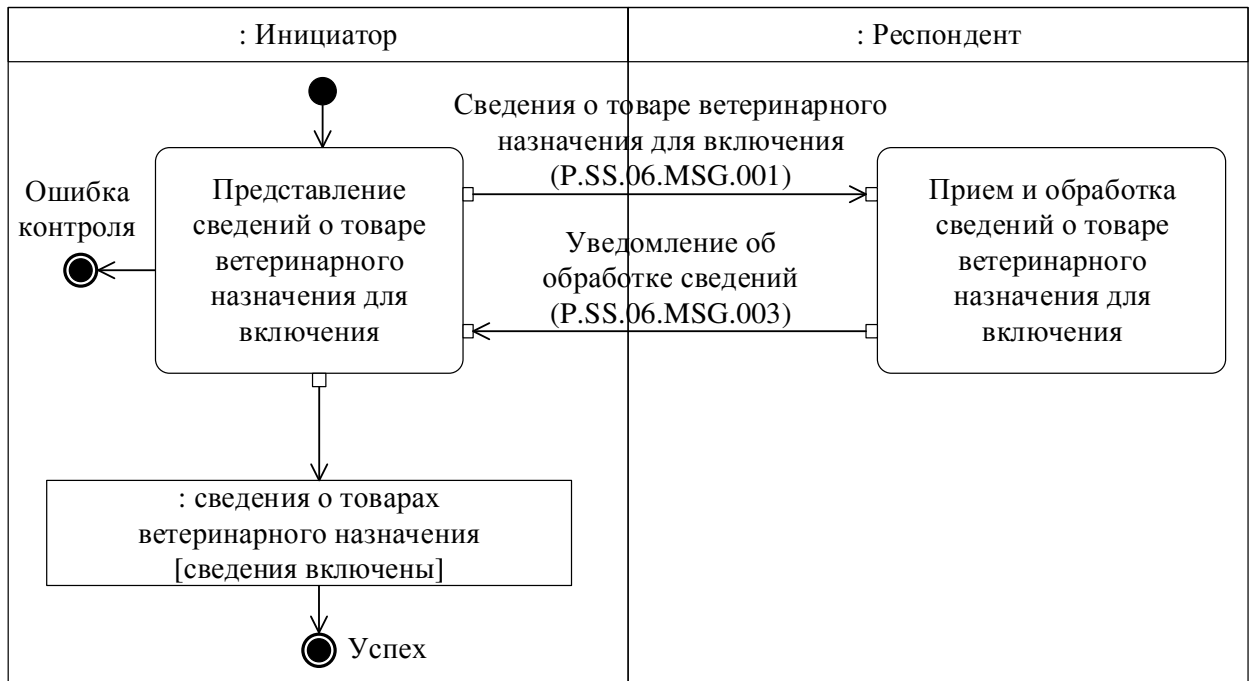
: Инициатор

: Респондент

Сведения о товаре ветеринарного назначения для включения (P.SS.06.MSG.001)

Ошибка контроля

Представление сведений о товаре ветеринарного назначения для включения

Прием и обработка сведений о товаре ветеринарного назначения для включения

Уведомление об обработке сведений (P.SS.06.MSG.003)

: сведения о товарах ветеринарного назначения [сведения включены]

Успех